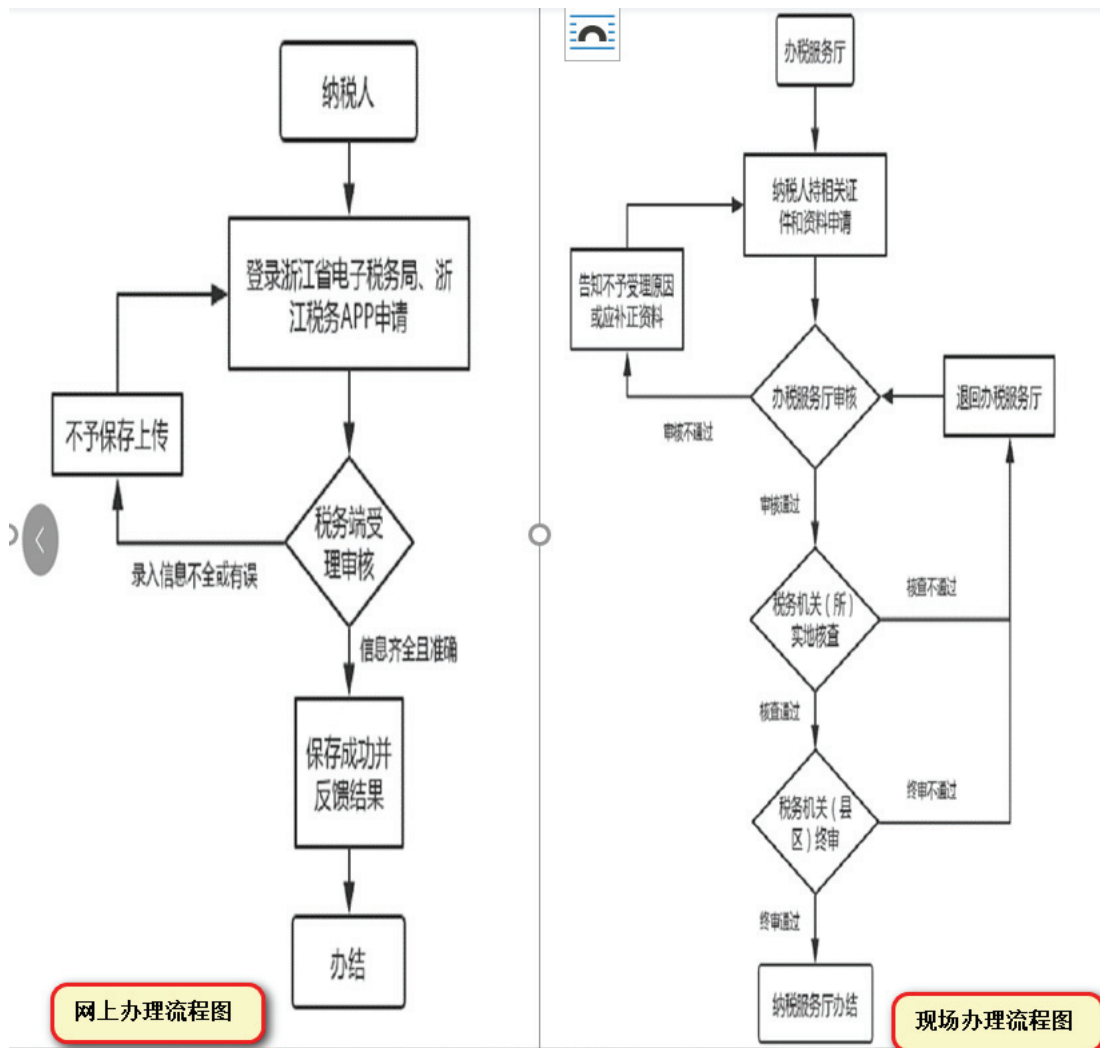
纳税人

登录浙江省电子税务局、浙江税务APP申请

不予保存上传

税务端受理审核

录入信息不全或有误

信息齐全且准确

保存成功并反馈结果

办结

网上办理流程图

办税服务厅

纳税人持相关证件和资料申请

告知不予受理原因或应补正资料

办税服务厅审核

退回办税服务厅

审核不通过

审核通过

税务机关（所）实地核查

核查不通过

核查通过

税务机关（县区）终审

终审不通过

终审通过

纳税服务厅办结

现场办理流程图